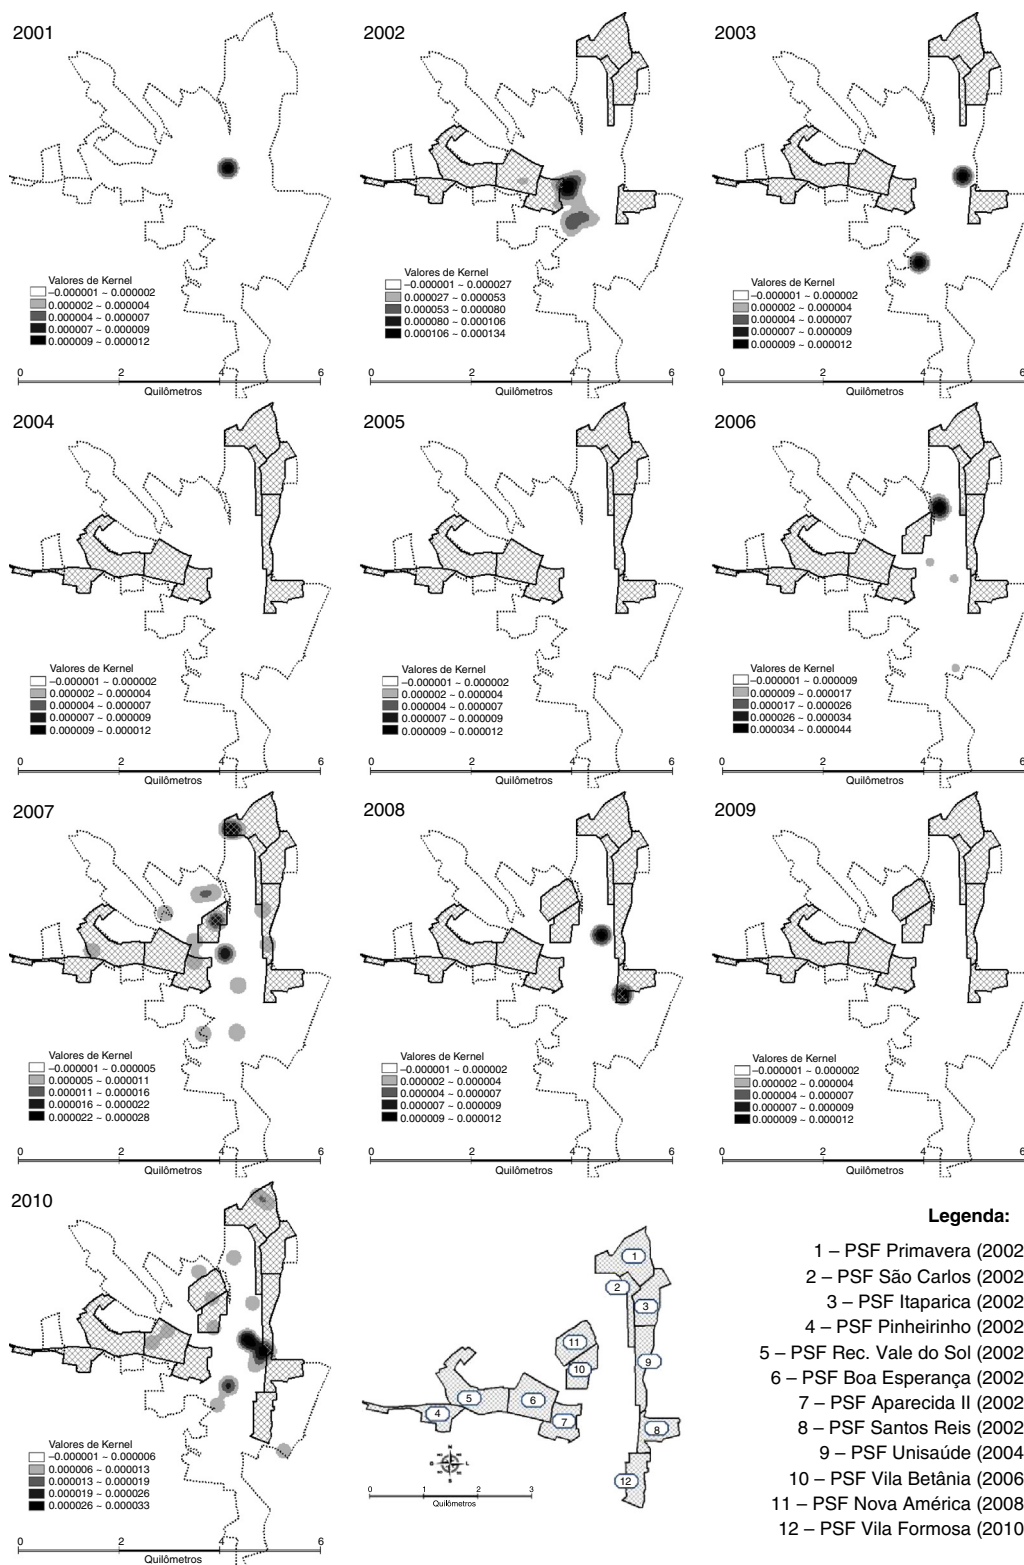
2001

Valores de Kernel
–0.000001 ~ 0.000002
0.000002 ~ 0.000004
0.000004 ~ 0.000007
0.000007 ~ 0.000009
0.000009 ~ 0.000012

0 2 4 6
Quilômetros

2002

Valores de Kernel
–0.000001 ~ 0.000027
0.000027 ~ 0.000053
0.000053 ~ 0.000080
0.000080 ~ 0.000106
0.000106 ~ 0.000134

0 2 4 6
Quilômetros

2003

Valores de Kernel
–0.000001 ~ 0.000002
0.000002 ~ 0.000004
0.000004 ~ 0.000007
0.000007 ~ 0.000009
0.000009 ~ 0.000012

0 2 4 6
Quilômetros

2004

Valores de Kernel
–0.000001 ~ 0.000002
0.000002 ~ 0.000004
0.000004 ~ 0.000007
0.000007 ~ 0.000009
0.000009 ~ 0.000012

0 2 4 6
Quilômetros

2005

Valores de Kernel
–0.000001 ~ 0.000002
0.000002 ~ 0.000004
0.000004 ~ 0.000007
0.000007 ~ 0.000009
0.000009 ~ 0.000012

0 2 4 6
Quilômetros

2006

Valores de Kernel
–0.000001 ~ 0.000009
0.000009 ~ 0.000017
0.000017 ~ 0.000026
0.000026 ~ 0.000034
0.000034 ~ 0.000044

0 2 4 6
Quilômetros

2007

Valores de Kernel
–0.000001 ~ 0.000005
0.000005 ~ 0.000011
0.000011 ~ 0.000016
0.000016 ~ 0.000022
0.000022 ~ 0.000028

0 2 4 6
Quilômetros

2008

Valores de Kernel
–0.000001 ~ 0.000002
0.000002 ~ 0.000004
0.000004 ~ 0.000007
0.000007 ~ 0.000009
0.000009 ~ 0.000012

0 2 4 6
Quilômetros

2009

Valores de Kernel
–0.000001 ~ 0.000002
0.000002 ~ 0.000004
0.000004 ~ 0.000007
0.000007 ~ 0.000009
0.000009 ~ 0.000012

0 2 4 6
Quilômetros

2010

Valores de Kernel
–0.000001 ~ 0.000006
0.000006 ~ 0.000013
0.000013 ~ 0.000019
0.000019 ~ 0.000026
0.000026 ~ 0.000033

0 2 4 6
Quilômetros

1 2 3 4 5 6 7 8 9 10 11 12

0 1 2 3
Quilômetros

Legenda:
1 – PSF Primavera (2002
2 – PSF São Carlos (2002
3 – PSF Itaparica (2002
4 – PSF Pinheirinho (2002
5 – PSF Rec. Vale do Sol (2002
6 – PSF Boa Esperança (2002
7 – PSF Aparecida II (2002
8 – PSF Santos Reis (2002
9 – PSF Unisaúde (2004
10 – PSF Vila Betânia (2006
11 – PSF Nova América (2008
12 – PSF Vila Formosa (2010